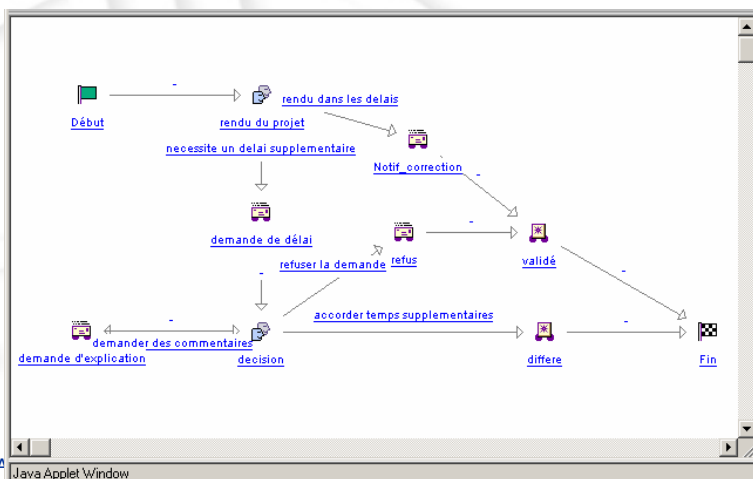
-

Début

rendu du projet

rendu dans les delais

Notif_correction

necessite un delai supplementaire

-

demande de délai

-

refus

validé

refuser la demande

-

-

-

demander des commentaires

accorder temps supplementaires

-

demande d'explication

decision

differe

Fin

Java Applet Window